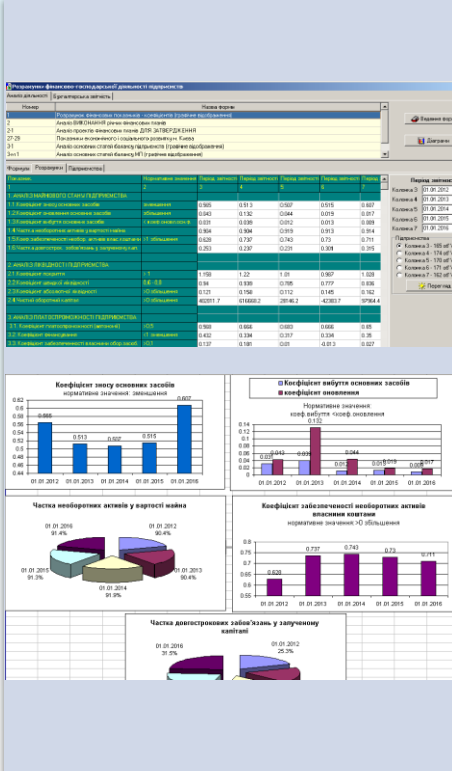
Розрахунки фінансово-господарської діяльності підприємства

Аналіз діяльності | Бухгалтерська звітність

| Номер | Назва форми |
|---|---|
| 1 | Розрахунок фінансових показників - коефіцієнтів (графічне відображення) |
| 2 | Аналіз ВИКОНАННЯ річних фінансових планів |
| 2-1 | Аналіз проектів фінансових планів ДЛЯ ЗАТВЕРДЖЕННЯ |
| 27-29 | Показники економічного і соціального розвитку м. Києва |
| 3-1 | Аналіз основних статей балансу підприємства (графічне відображення) |
| 3н+1 | Аналіз основних статей балансу НП (графічне відображення) |

Введення форм

Діаграми

Формула | Розрахунок | Підприємства

| Показник | Нормативне значення | Період звітності | Період звітності | Період звітності | Період звітності | Період звітності | Пер |
|---|---|---|---|---|---|---|---|
| 1 | 2 | 3 | 4 | 5 | 6 | 7 | |
| 1. АНАЛІЗ МАЙНОВОГО СТАНУ ПІДПРИЄМСТВА | | | | | | | |
| 1.1.Коефіцієнт зносу основних засобів | зменшення | 0.565 | 0.513 | 0.507 | 0.515 | 0.607 | |
| 1.2.Коефіцієнт оновлення основних засобів | збільшення | 0.043 | 0.132 | 0.044 | 0.019 | 0.017 | |
| 1.3.Коефіцієнт вибуття основних засобів | < коеф.оновлення | 0.031 | 0.035 | 0.012 | 0.013 | 0.009 | |
| 1.4.Частка необоротних активів у вартості майна | | 0.904 | 0.904 | 0.919 | 0.913 | 0.914 | |
| 1.5.Коеф.забезпеченості необор. активів власн.капіталом | >1 збільшення | 0.628 | 0.737 | 0.743 | 0.73 | 0.711 | |
| 1.6.Частка довгострок. забов'язань у залученому капіт. | | 0.253 | 0.237 | 0.231 | 0.301 | 0.315 | |
| 2. АНАЛІЗ ЛІКВІДНОСТІ ПІДПРИЄМСТВА | | | | | | | |
| 2.1.Коефіцієнт покриття | > 1 | 1.158 | 1.22 | 1.01 | 0.987 | 1.028 | |
| 2.2.Коефіцієнт швидкої ліквідності | 0.6 - 0.8 | 0.94 | 0.935 | 0.785 | 0.777 | 0.836 | |
| 2.3.Коефіцієнт абсолютної ліквідності | >0 збільшення | 0.121 | 0.158 | 0.112 | 0.145 | 0.162 | |
| 2.4.Чистий оборотний капітал | >0 збільшення | 462011.7 | 616668.2 | 28146.2 | -42383.7 | 97984.4 | |
| 3. АНАЛІЗ ПЛАТОСПРОМОЖНОСТІ ПІДПРИЄМСТВА | | | | | | | |
| 3.1.Коефіцієнт платоспроможності (автономії) | >0.5 | 0.568 | 0.666 | 0.683 | 0.666 | 0.65 | |
| 3.2.Коефіцієнт фінансування | <1 | 0.432 | 0.334 | 0.317 | 0.334 | 0.35 | |
| 3.3.Коефіцієнт забезпеченості власними обор.засоб. | >0.1 | 0.137 | 0.181 | 0.01 | -0.013 | 0.027 | |

Період звітності
Колонка 3 01.01.2012
Колонка 4 01.01.2013
Колонка 5 01.01.2014
Колонка 6 01.01.2015
Колонка 7 01.01.2016
Підприємства
Колонка 3 - 165 об'
Колонка 4 - 174 об'
Колонка 5 - 170 об'
Колонка 6 - 171 об'
Колонка 7 - 162 об'
Перегляд

Коефіцієнт зносу основних засобів
нормативне значення: зменшення
0.62 0.6 0.58 0.56 0.54 0.52 0.5 0.48 0.46 0.44
0.565 0.513 0.507 0.515 0.607
01.01.2012 01.01.2013 01.01.2014 01.01.2015 01.01.2016

Коефіцієнт вибуття основних засобів
коефіцієнт оновлення
Нормативне значення:
коеф.вибуття <коеф.оновлення
0.14 0.12 0.1 0.08 0.06 0.04 0.02 0
0.031 0.043 0.035 0.132 0.012 0.044 0.013 0.019 0.009 0.017
01.01.2012 01.01.2013 01.01.2014 01.01.2015 01.01.2016

Частка необоротних активів у вартості майна
01.01.2016 91.4%
01.01.2012 90.4%
01.01.2015 91.3%
01.01.2013 90.4%
01.01.2014 91.9%

Коефіцієнт забезпеченості необоротних активів власним капіталом
нормативне значення:>0 збільшення
0.8 0.75 0.7 0.65 0.6 0.55 0.5
0.628 0.737 0.743 0.73 0.711
01.01.2012 01.01.2013 01.01.2014 01.01.2015 01.01.2016

Частка довгострокових забов'язань у залученому капіталі
01.01.2016 31.5%
01.01.2012 25.3%